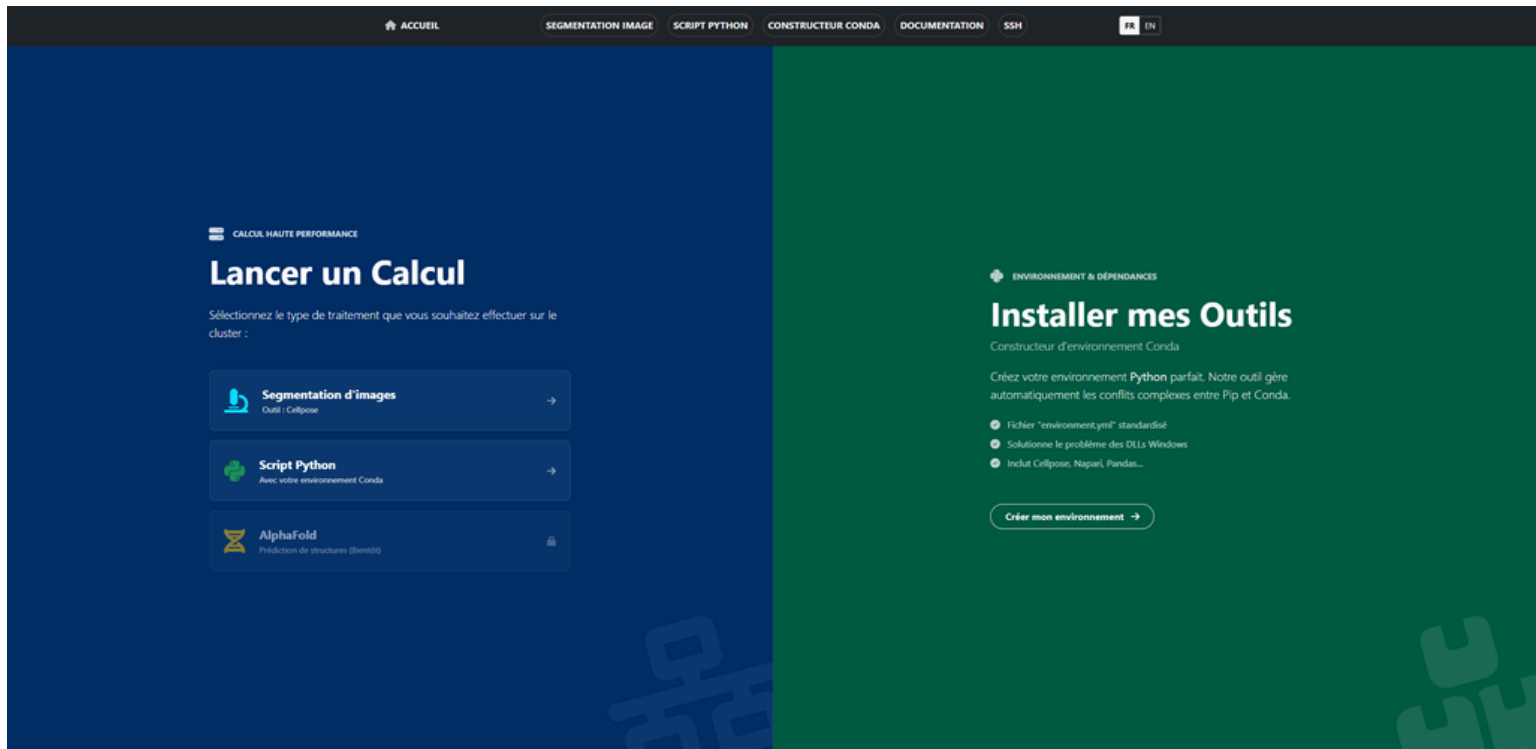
ACCUEIL SEGMENTATION IMAGE SCRIPT PYTHON CONSTRUCTEUR CONDA DOCUMENTATION SSH FR EN

CALCUL HAUTE PERFORMANCE

Lancer un Calcul

Sélectionnez le type de traitement que vous souhaitez effectuer sur le cluster :

Segmentation d'images
Outil : Cellpose

Script Python
Avec votre environnement Conda

AlphaFold
Prédiction de structures (Bientôt)

ENVIRONNEMENT & DÉPENDANCES

Installer mes Outils

Constructeur d'environnement Conda

Créez votre environnement Python parfait. Notre outil gère automatiquement les conflits complexes entre Pip et Conda.

Fichier "environment.yml" standardisé
Solutionne le problème des DLLs Windows
Inclut Cellpose, Napari, Pandas...

Créer mon environnement →